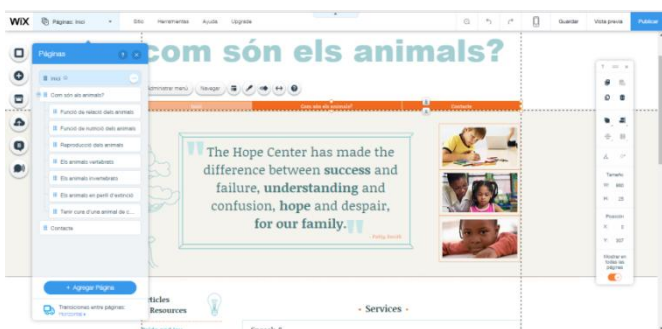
WiX Página: Inici Sitio Herramientas Ayuda Upgrade Guardar Vista previa Publicar

Páginas

Inici
Com són els animals?
Funció de relació dels animals
Funció de nutrició dels animals
Reproducció dels animals
Els animals vertebrats
Els animals invertebrats
Els animals en perill d'extinció
Tenir cura d'una animal de c...
Contacte

+ Agregar Página

Transiciones entre páginas: Horizontal

com són els animals?

Administrar menú Navegar

Com són els animals? Contacte

The Hope Center has made the difference between success and failure, understanding and confusion, hope and despair, for our family.

Kelly Smith

Articles Resources

Services

Tamaño
W 980
H 25

Posición
X 0
Y 307

Mostrar en todas las páginas